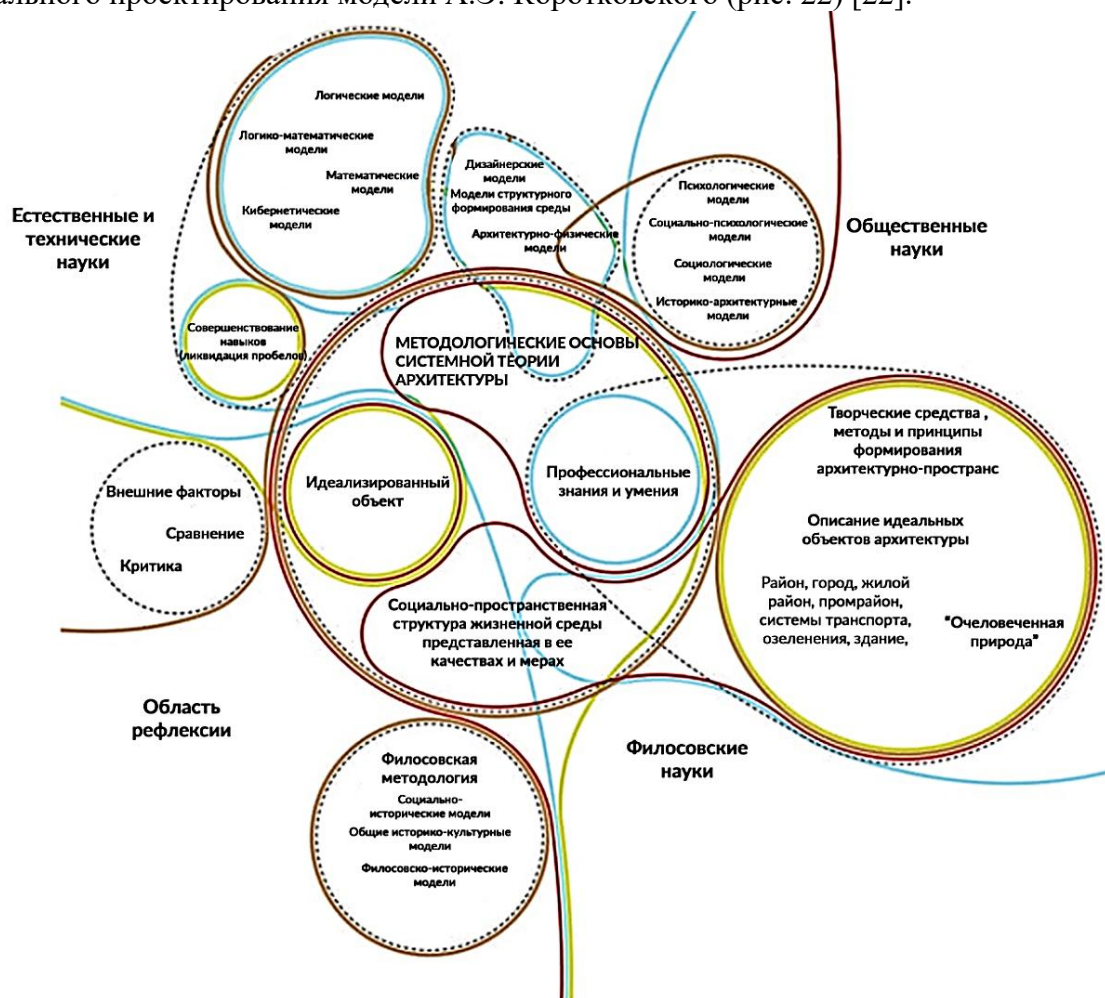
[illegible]ального проектирования модели А.Э. Коротковского (рис. 22) [22].

Логические модели

Логико-математические модели

Математические модели

Кибернетические модели

Дизайнерские модели

Модели структурного формирования среды

Архитектурно-физические модели

Психологические модели

Социально-психологические модели

Социологические модели

Историко-архитектурные модели

Естественные и технические науки

Общественные науки

Совершенствование навыков (ликвидация пробелов)

МЕТОДОЛОГИЧЕСКИЕ ОСНОВЫ СИСТЕМНОЙ ТЕОРИИ АРХИТЕКТУРЫ

Творческие средства , методы и принципы формирования архитектурно-пространс

Описание идеальных объектов архитектуры

Район, город, жилой район, промрайон, системы транспорта, озеленения, здание,

"Очеловеченная природа"

Внешние факторы

Сравнение

Критика

Идеализированный объект

Профессиональные знания и умения

Социально-пространственная структура жизненной среды представленная в ее качествах и мерах

Область рефлексии

Философские науки

Философская методология

Социально-исторические модели

Общие историко-культурные модели

Философско-исторические модели